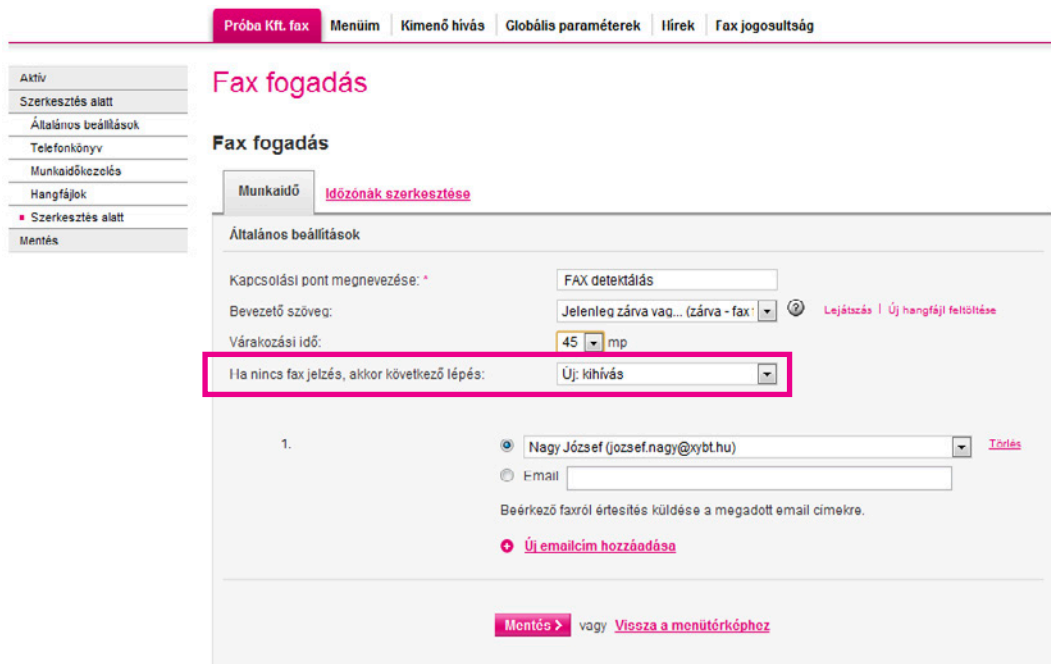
Próba Kft. fax | Menüim | Kimenő hívás | Globális paraméterek | Hírek | Fax jogosultság

Aktív
Szerkesztés alatt
Általános beállítások
Telefonkönyv
Munkaidőkezelés
Hangfájlok
Szerkesztés alatt
Mentés

Fax fogadás

Fax fogadás

Munkaidő
Időzónák szerkesztése

Általános beállítások

Kapcsolási pont megnevezése: *
FAX detektálás

Bevezető szöveg:
Jelenleg zárva vag... (zárva - fax
Lejátszás | Új hangfájl feltöltése

Várakozási idő:
45 mp

Ha nincs fax jelzés, akkor következő lépés:
Új: kihívás

1.
Nagy József (jozsef.nagy@xybt.hu)
Törlés
Email

Beérkező faxról értesítés küldése a megadott email címekre.

Új emailcím hozzáadása

Mentés vagy Vissza a menütérképhez